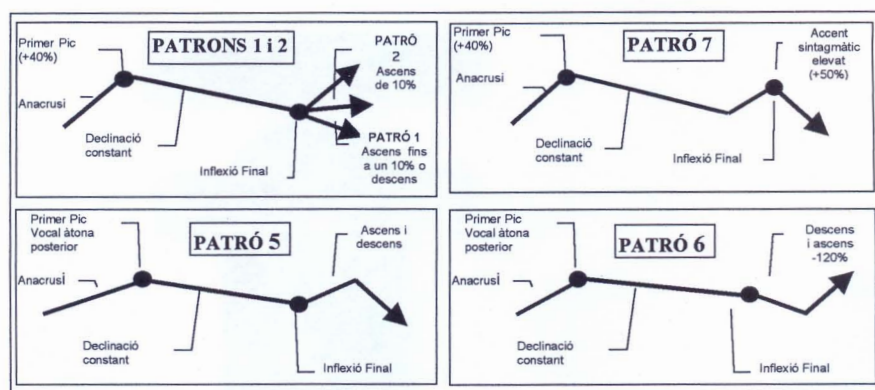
PATRONS 1 i 2

Primer Pic (+40%)

Anacrusi

Declinació constant

Inflexió Final

PATRÓ 2 Ascens de 10%

PATRÓ 1 Ascens fins a un 10% o descens

PATRÓ 7

Primer Pic (+40%)

Anacrusi

Declinació constant

Inflexió Final

Accent sintagmàtic elevat (+50%)

PATRÓ 5

Primer Pic Vocal àtona posterior

Anacrusi

Declinació constant

Inflexió Final

Ascens i descens

PATRÓ 6

Primer Pic Vocal àtona posterior

Anacrusi

Declinació constant

Inflexió Final

Descens i ascens -120%